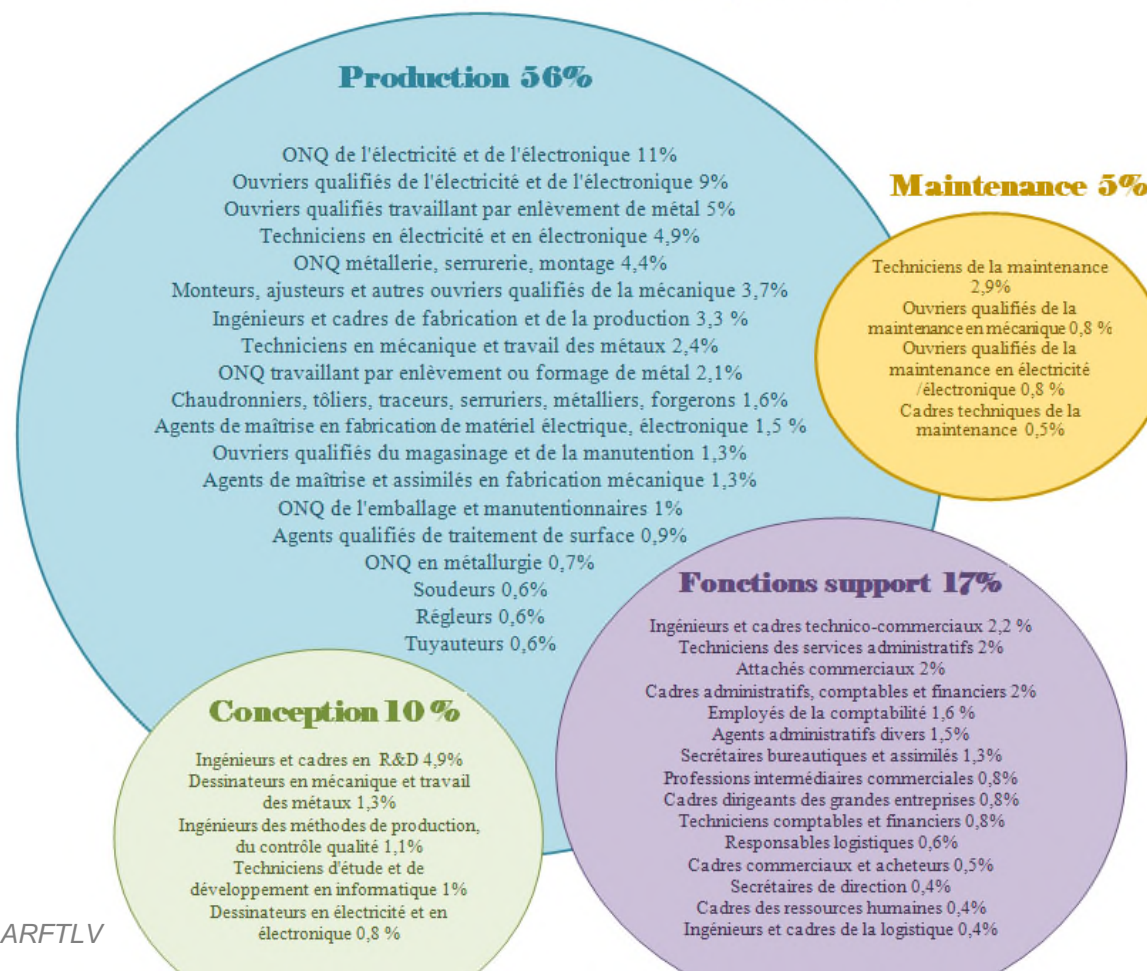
Production 56%

ONQ de l'électricité et de l'électronique 11%
Ouvriers qualifiés de l'électricité et de l'électronique 9%
Ouvriers qualifiés travaillant par enlèvement de métal 5%
Techniciens en électricité et en électronique 4,9%
ONQ métallerie, serrurerie, montage 4,4%
Monteurs, ajusteurs et autres ouvriers qualifiés de la mécanique 3,7%
Ingénieurs et cadres de fabrication et de la production 3,3 %
Techniciens en mécanique et travail des métaux 2,4%
ONQ travaillant par enlèvement ou formage de métal 2,1%
Chaudronniers, tôliers, traceurs, serruriers, métalliers, forgerons 1,6%
Agents de maîtrise en fabrication de matériel électrique, électronique 1,5 %
Ouvriers qualifiés du magasinage et de la manutention 1,3%
Agents de maîtrise et assimilés en fabrication mécanique 1,3%
ONQ de l'emballage et manutentionnaires 1%
Agents qualifiés de traitement de surface 0,9%
ONQ en métallurgie 0,7%
Soudeurs 0,6%
Régleurs 0,6%
Tuyauteurs 0,6%

Maintenance 5%

Techniciens de la maintenance 2,9%
Ouvriers qualifiés de la maintenance en mécanique 0,8 %
Ouvriers qualifiés de la maintenance en électricité /électronique 0,8 %
Cadres techniques de la maintenance 0,5%

Fonctions support 17%

Ingénieurs et cadres technico-commerciaux 2,2 %
Techniciens des services administratifs 2%
Attachés commerciaux 2%
Cadres administratifs, comptables et financiers 2%
Employés de la comptabilité 1,6 %
Agents administratifs divers 1,5%
Secrétaires bureautiques et assimilés 1,3%
Professions intermédiaires commerciales 0,8%
Cadres dirigeants des grandes entreprises 0,8%
Techniciens comptables et financiers 0,8%
Responsables logistiques 0,6%
Cadres commerciaux et acheteurs 0,5%
Secrétaires de direction 0,4%
Cadres des ressources humaines 0,4%
Ingénieurs et cadres de la logistique 0,4%

Conception 10 %

Ingénieurs et cadres en R&D 4,9%
Dessinateurs en mécanique et travail des métaux 1,3%
Ingénieurs des méthodes de production, du contrôle qualité 1,1%
Techniciens d'étude et de développement en informatique 1%
Dessinateurs en électricité et en électronique 0,8 %

ARFTLV